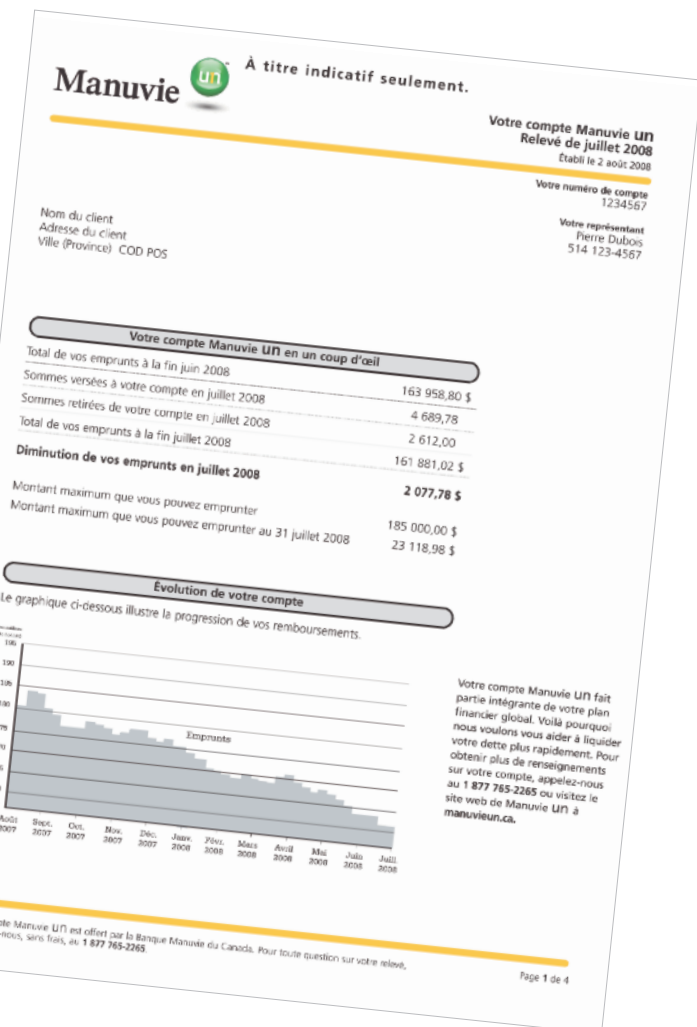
Manuvie un À titre indicatif seulement.

Votre compte Manuvie un
Relevé de juillet 2008
Établi le 2 août 2008

Votre numéro de compte
1234567

Votre représentant
Pierre Dubois
514 123-4567

Nom du client
Adresse du client
Ville (Province) COD POS

Votre compte Manuvie un en un coup d'œil

| | |
|---|---|
| Total de vos emprunts à la fin juin 2008 | 163 958,80 $ |
| Sommes versées à votre compte en juillet 2008 | 4 689,78 |
| Sommes retirées de votre compte en juillet 2008 | 2 612,00 |
| Total de vos emprunts à la fin juillet 2008 | 161 881,02 $ |
| **Diminution de vos emprunts en juillet 2008** | **2 077,78 $** |
| Montant maximum que vous pouvez emprunter | 185 000,00 $ |
| Montant maximum que vous pouvez emprunter au 31 juillet 2008 | 23 118,98 $ |

Évolution de votre compte

Le graphique ci-dessous illustre la progression de vos remboursements.

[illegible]
190
185
180
175
170
165
160

Emprunts

Août 2007 Sept. 2007 Oct. 2007 Nov. 2007 Déc. 2007 Janv. 2008 Févr. 2008 Mars 2008 Avril 2008 Mai 2008 Juin 2008 Juill. 2008

Votre compte Manuvie un fait partie intégrante de votre plan financier global. Voilà pourquoi nous voulons vous aider à liquider votre dette plus rapidement. Pour obtenir plus de renseignements sur votre compte, appelez-nous au 1 877 765-2265 ou visitez le site web de Manuvie un à manuvieun.ca.

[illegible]te Manuvie un est offert par la Banque Manuvie du Canada. Pour toute question sur votre relevé, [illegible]-nous, sans frais, au 1 877 765-2265.

Page 1 de 4